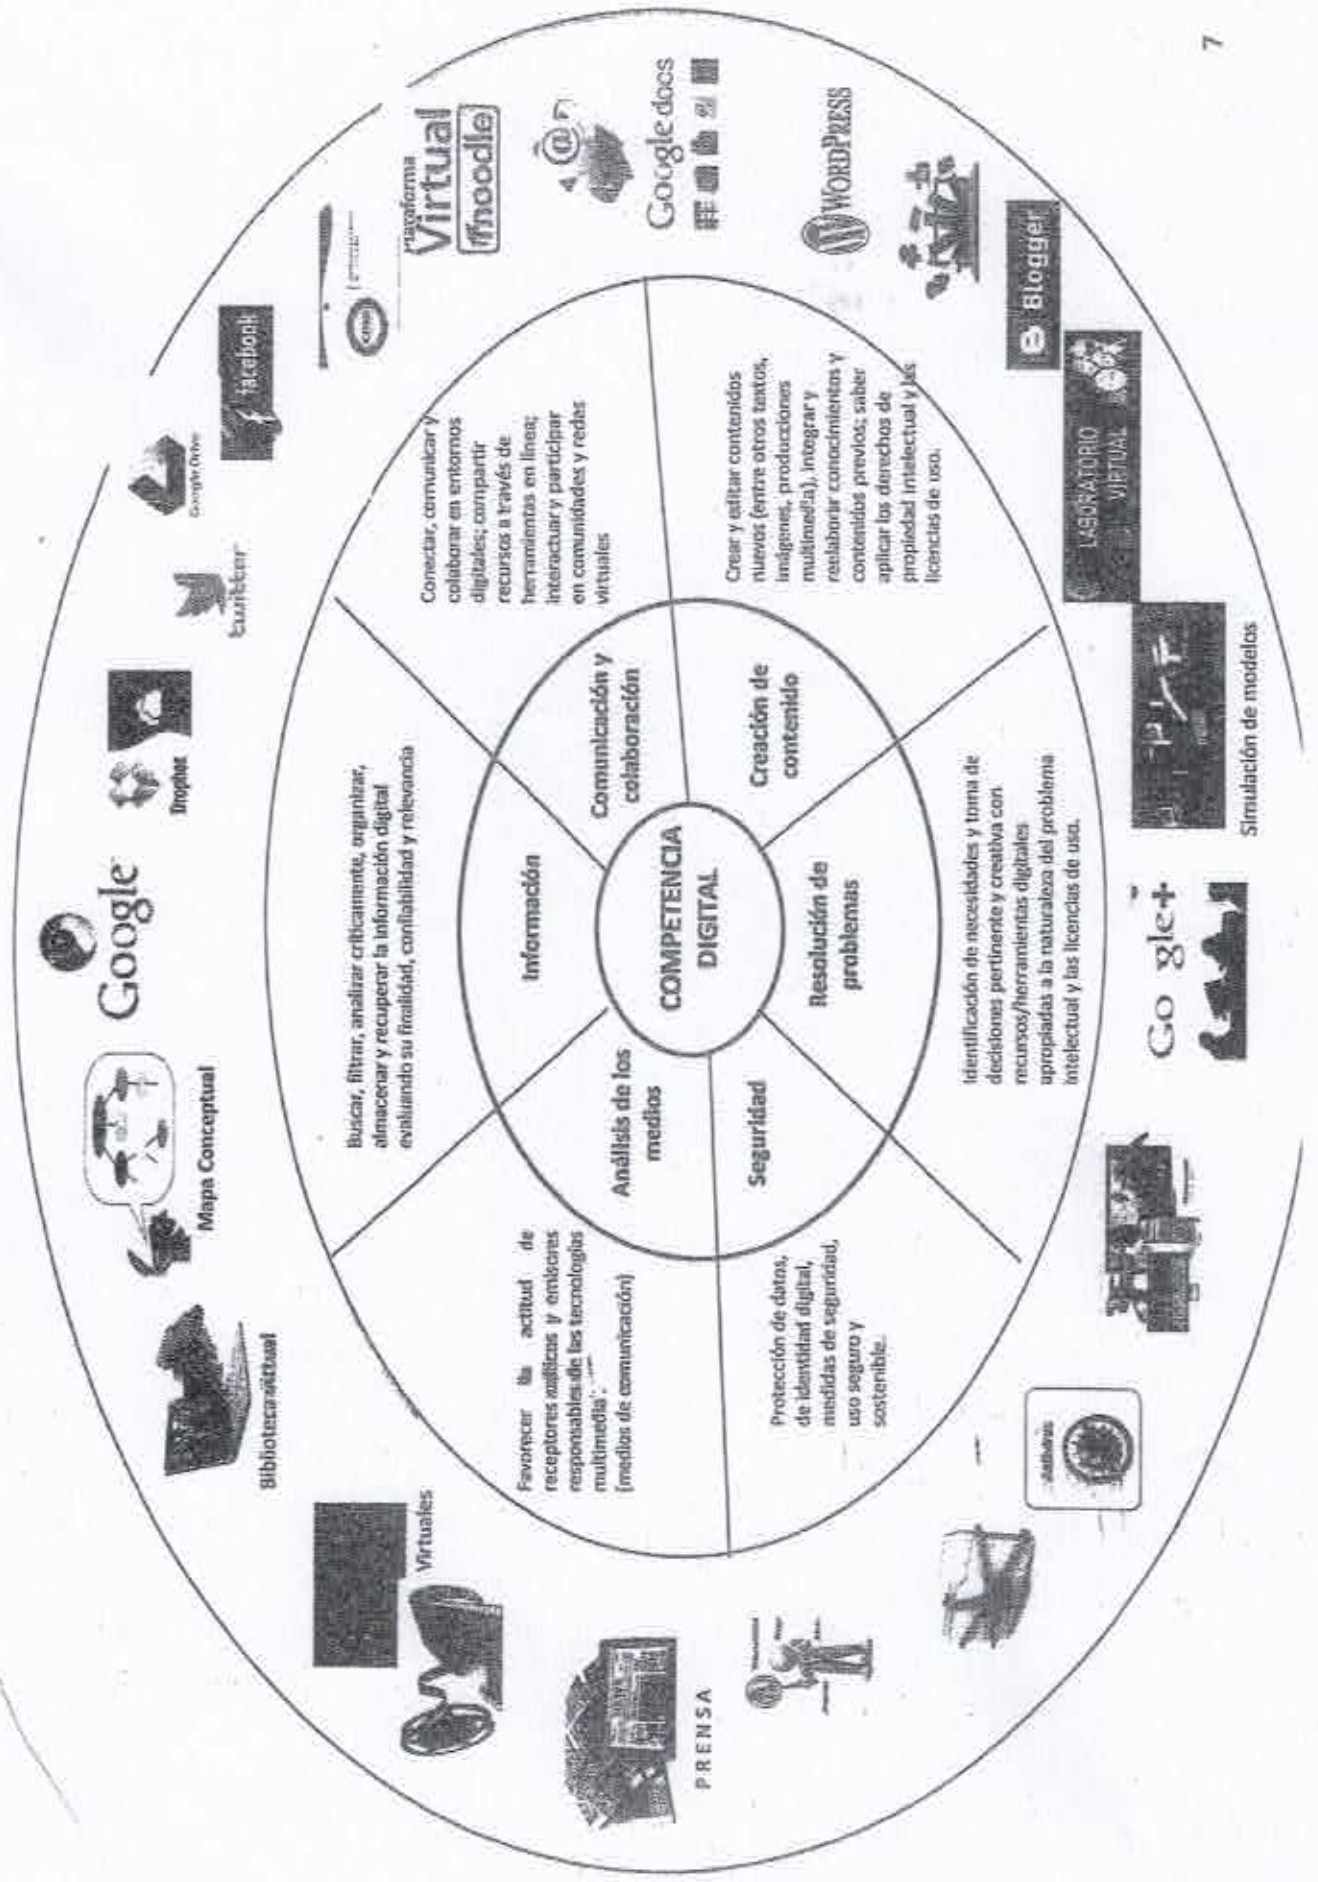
COMPETENCIA DIGITAL

Información

Buscar, filtrar, analizar críticamente, organizar, almacenar y recuperar la información digital evaluando su finalidad, confiabilidad y relevancia

Comunicación y colaboración

Conectar, comunicar y colaborar en entornos digitales; compartir recursos a través de herramientas en línea; interactuar y participar en comunidades y redes virtuales

Creación de contenido

Crear y editar contenidos nuevos (entre otros textos, imágenes, producciones multimedia), integrar y reelaborar conocimientos y contenidos previos; saber aplicar los derechos de propiedad intelectual y las licencias de uso.

Resolución de problemas

Identificación de necesidades y toma de decisiones pertinente y creativa con recursos/herramientas digitales apropiadas a la naturaleza del problema intelectual y las licencias de uso.

Seguridad

Protección de datos, de identidad digital, medidas de seguridad, uso seguro y sostenible.

Análisis de los medios

Favorecer la actitud de receptores críticos y emisores responsables de las tecnologías multimedia (medios de comunicación)

Biblioteca virtual

Mapa Conceptual

Google

Dropbox

twitter

Google Drive

facebook

Plataforma Virtual moodle

Google docs

WordPress

Blogger

LABORATORIO VIRTUAL

Simulación de modelos

Go gle+

Virtuales

PRENSA

7